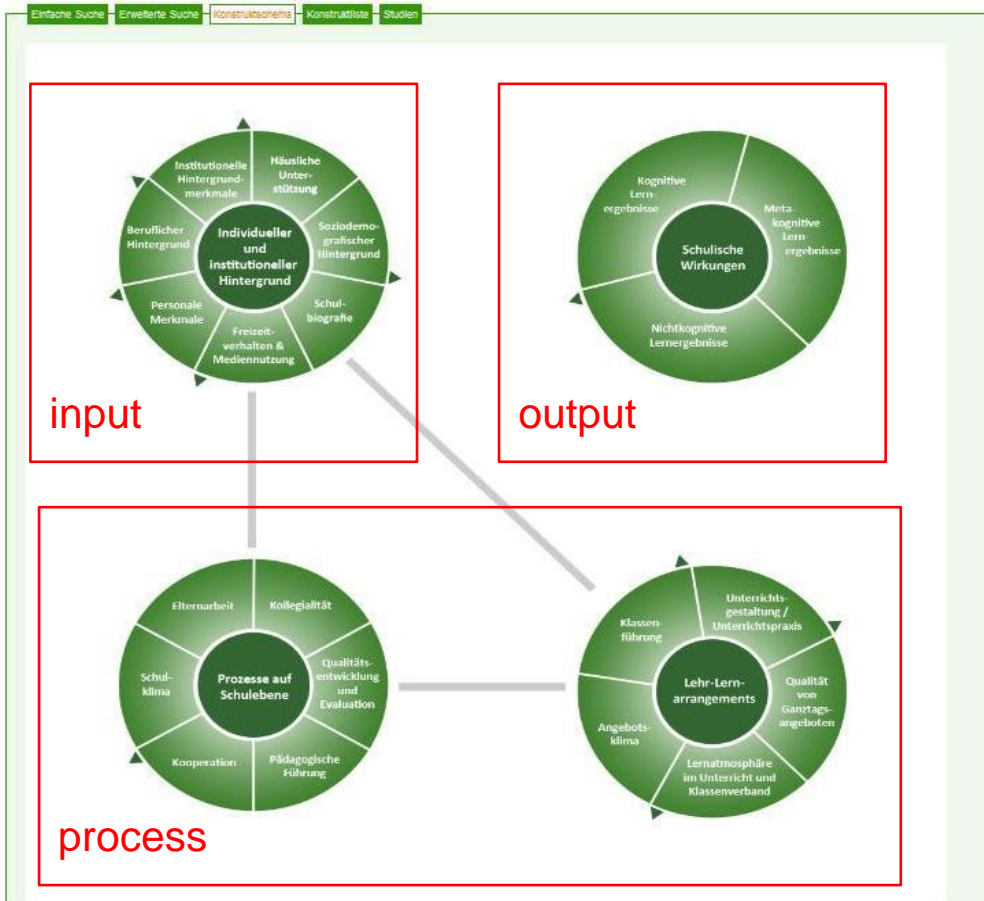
Einfache Suche | Erweiterte Suche | Konstruktschema | Konstruktliste | Studien

Individueller und institutioneller Hintergrund

Häusliche Unterstützung

Soziodemografischer Hintergrund

Schulbiografie

Freizeitverhalten & Mediennutzung

Personale Merkmale

Beruflicher Hintergrund

Institutionelle Hintergrundmerkmale

input

Schulische Wirkungen

Kognitive Lernergebnisse

Metakognitive Lernergebnisse

Nichtkognitive Lernergebnisse

output

Prozesse auf Schulebene

Elternarbeit

Kollegialität

Qualitätsentwicklung und Evaluation

Pädagogische Führung

Kooperation

Schulklima

Lehr-Lern-arrangements

Klassenführung

Unterrichtsgestaltung / Unterrichtspraxis

Qualität von Ganztagsangeboten

Lernatmosphäre im Unterricht und Klassenverband

Angebotsklima

process